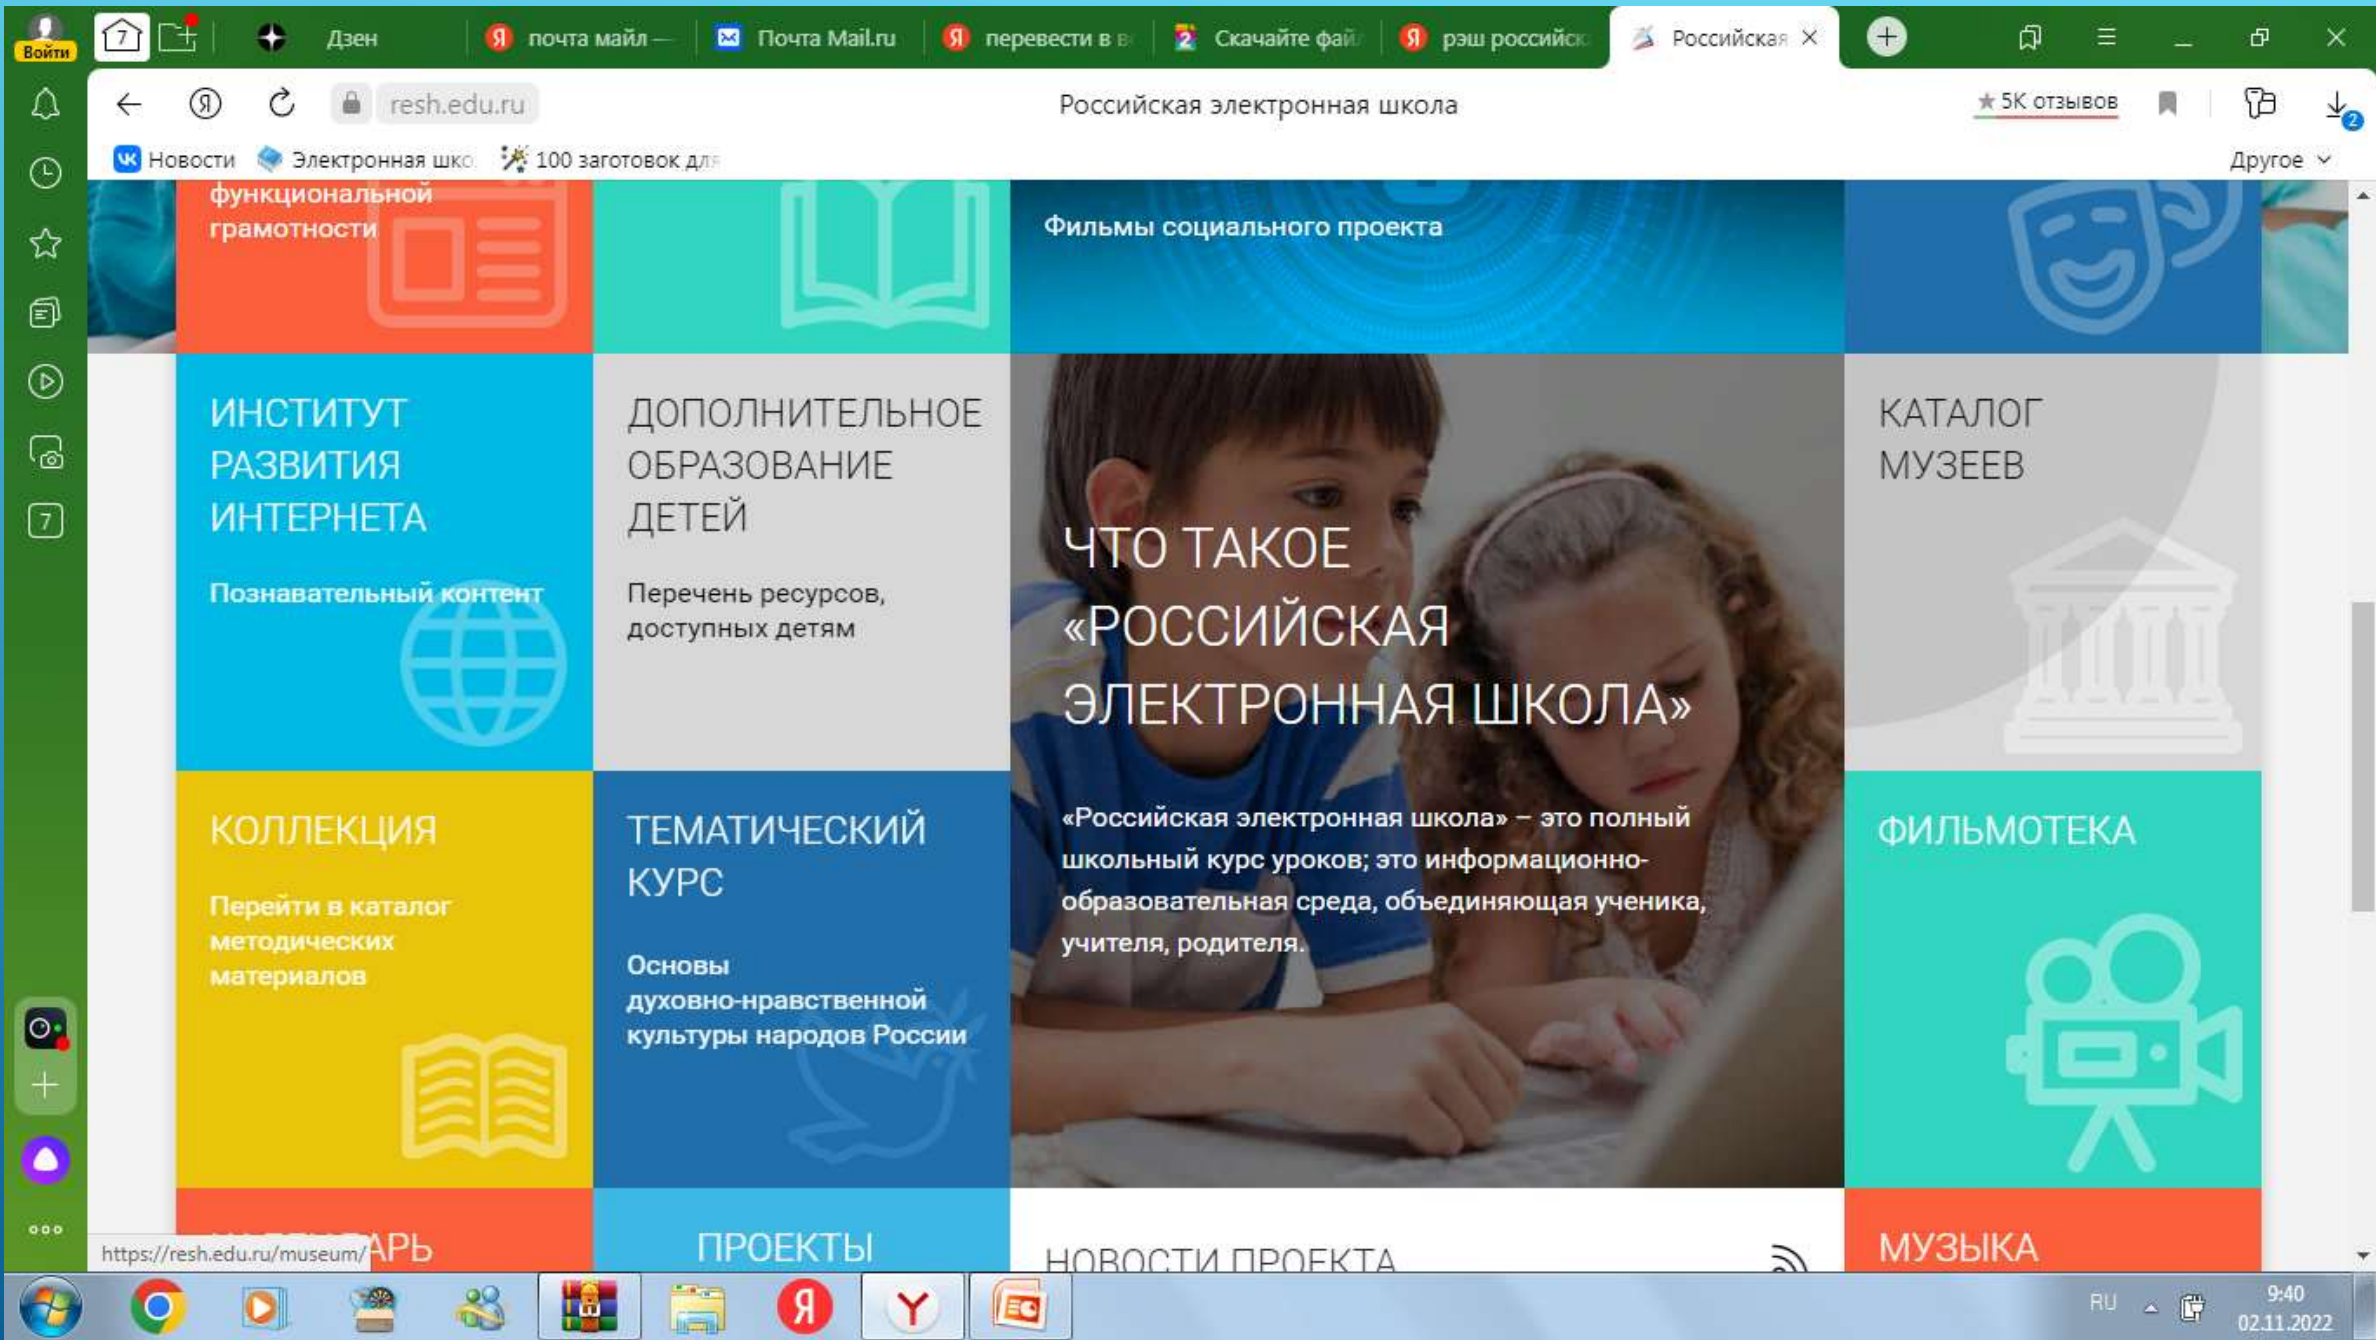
Войти
Дзен
почта майл —
Почта Mail.ru
перевести в в
Скачайте фай
рэш российск
Российская
resh.edu.ru
Российская электронная школа
★ 5К отзывов
Новости
Электронная шко
100 заготовок дл
Другое

функциональной грамотности

Фильмы социального проекта

ИНСТИТУТ РАЗВИТИЯ ИНТЕРНЕТА

Познавательный контент

ДОПОЛНИТЕЛЬНОЕ ОБРАЗОВАНИЕ ДЕТЕЙ

Перечень ресурсов, доступных детям

ЧТО ТАКОЕ «РОССИЙСКАЯ ЭЛЕКТРОННАЯ ШКОЛА»

«Российская электронная школа» – это полный школьный курс уроков; это информационно-образовательная среда, объединяющая ученика, учителя, родителя.

КАТАЛОГ МУЗЕЕВ

КОЛЛЕКЦИЯ

Перейти в каталог методических материалов

ТЕМАТИЧЕСКИЙ КУРС

Основы духовно-нравственной культуры народов России

ФИЛЬМОТЕКА

https://resh.edu.ru/museum/ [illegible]АРЬ

ПРОЕКТЫ

НОВОСТИ ПРОЕКТА

МУЗЫКА

RU
9:40
02.11.2022